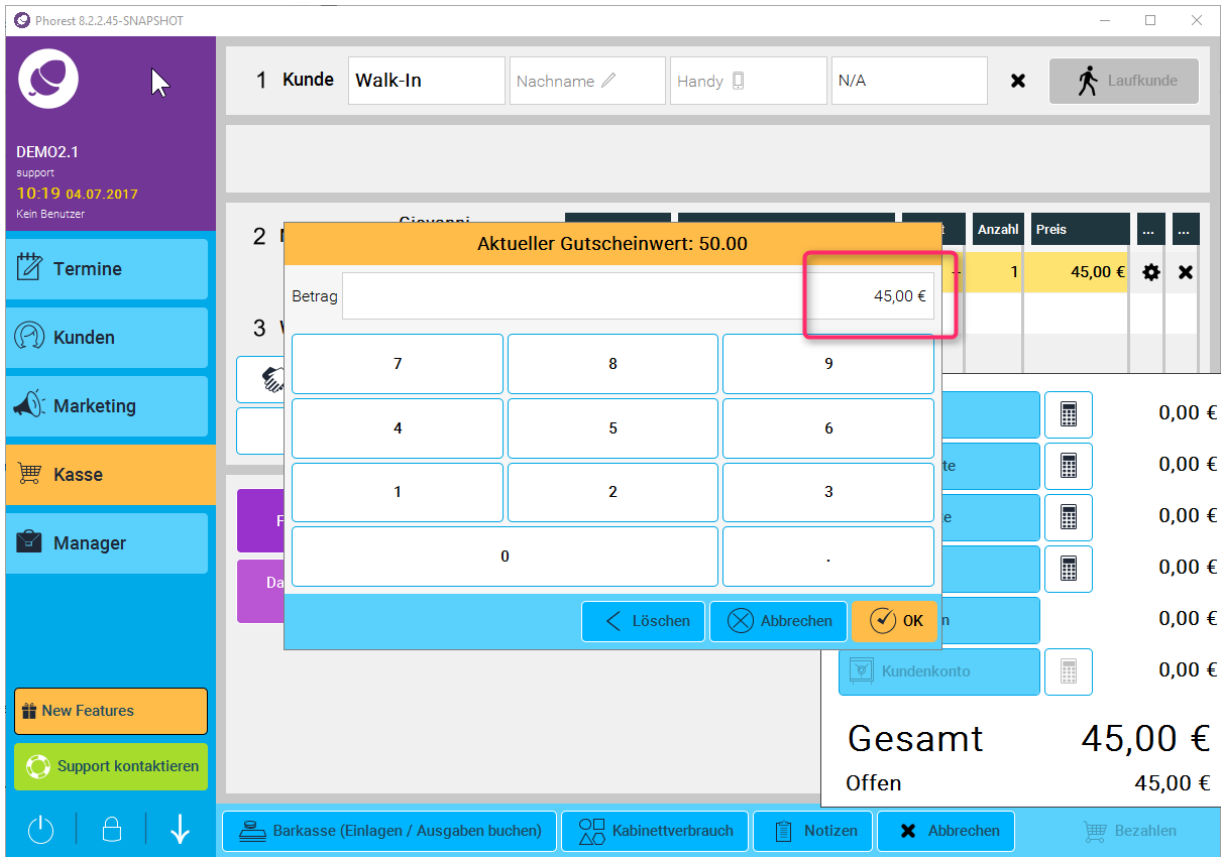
Phorest 8.2.2.45-SNAPSHOT

DEMO2.1
support
10:19 04.07.2017
Kein Benutzer

Termine
Kunden
Marketing
Kasse
Manager

New Features
Support kontaktieren

1 Kunde Walk-In Nachname Handy N/A Laufkunde

2 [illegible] Giovanni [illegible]

| Anzahl | Preis | ... | ... |
|---|---|---|---|
| 1 | 45,00 € | | |

3 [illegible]

Aktueller Gutscheinwert: 50.00

Betrag 45,00 €

7 8 9
4 5 6
1 2 3
0 .

Löschen Abbrechen OK

0,00 €
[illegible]te 0,00 €
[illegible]e 0,00 €
0,00 €
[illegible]n 0,00 €
Kundenkonto 0,00 €

Gesamt 45,00 €
Offen 45,00 €

Barkasse (Einlagen / Ausgaben buchen) Kabinettverbrauch Notizen Abbrechen Bezahlen